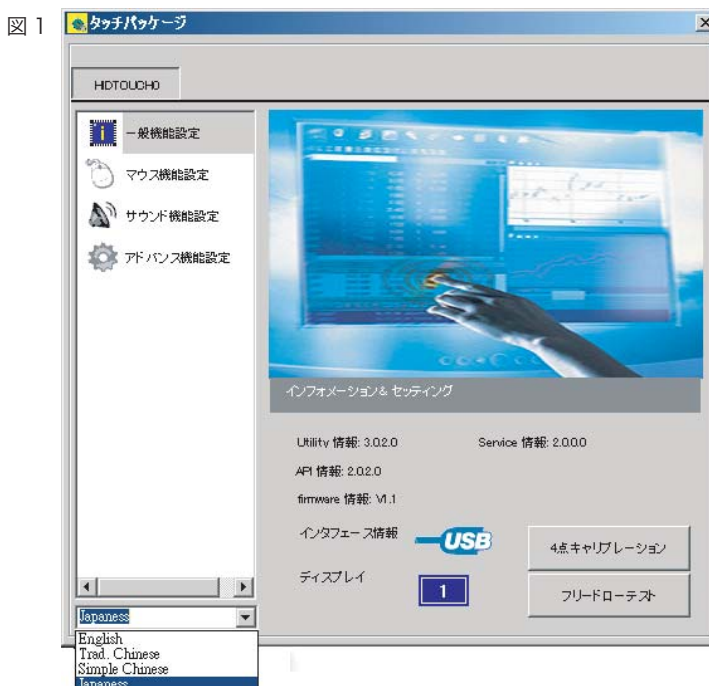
図 1

タッチパッケージ

×

HIDTOUCH0

一般機能設定

マウス機能設定

サウンド機能設定

アドバンス機能設定

インフォメーション & セッティング

Utility 情報: 3.0.2.0

Service 情報: 2.0.0.0

API 情報: 2.0.2.0

firmware 情報: V1.1

インタフェース情報

USB

4点キャリブレーション

ディスプレイ

1

フリードローテスト

Japanese

English
Trad. Chinese
Simple Chinese
Japanese